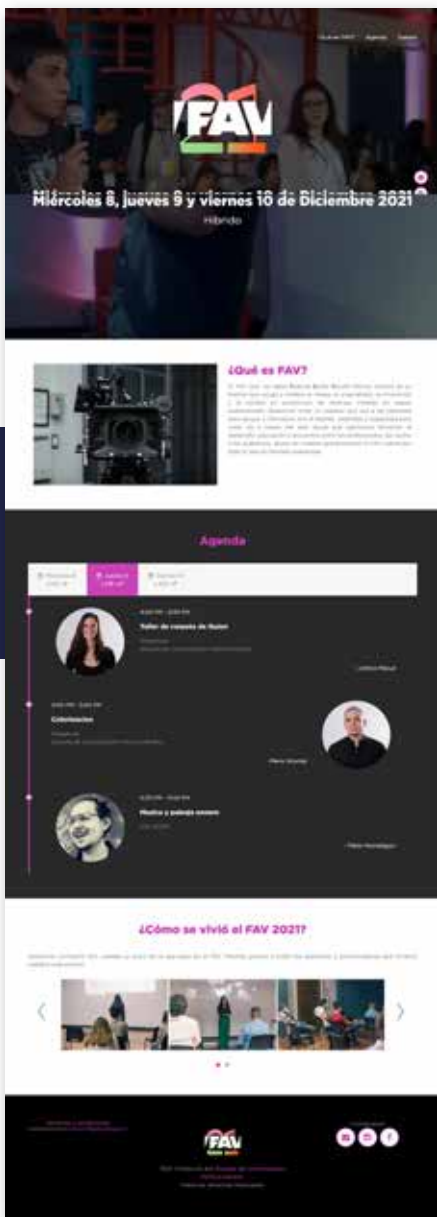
¿Qué es FAV? Agenda Galería

FAV 21

Miércoles 8, jueves 9 y viernes 10 de Diciembre 2021

Híbrido

¿Qué es FAV?

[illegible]

Agenda

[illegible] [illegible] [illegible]

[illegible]

Taller de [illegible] de Guion

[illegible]

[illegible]

Colorización

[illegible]

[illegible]

Música y paisaje sonoro

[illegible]

¿Cómo se vivió el FAV 2021?

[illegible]

FAV

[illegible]